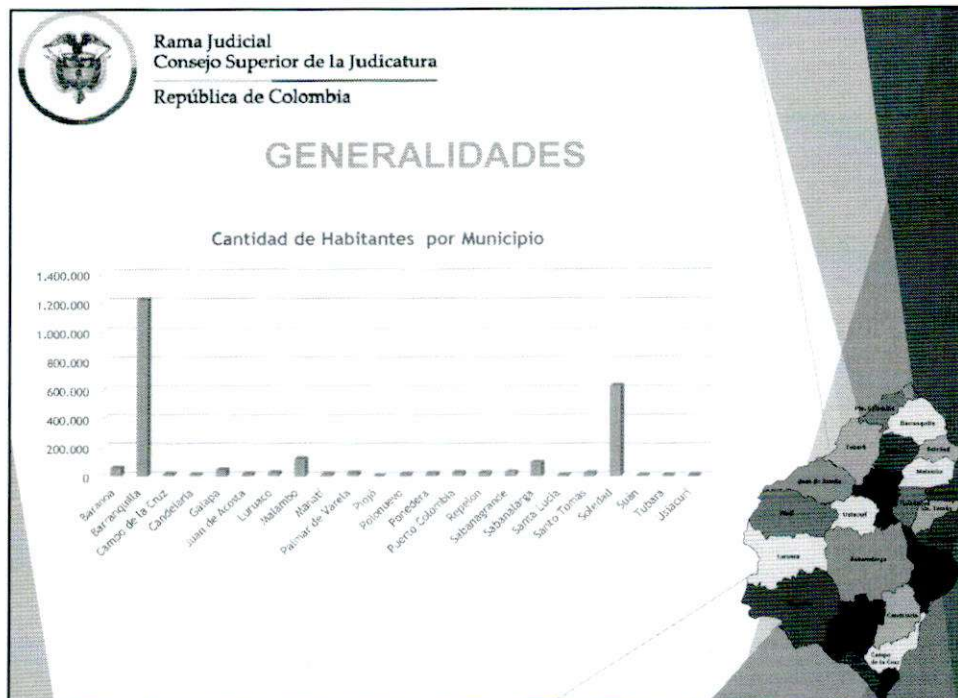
Rama Judicial
Consejo Superior de la Judicatura
República de Colombia

GENERALIDADES

Cantidad de Habitantes por Municipio

1.400.000
1.200.000
1.000.000
800.000
600.000
400.000
200.000
0

Baranoa
Barranquilla
Campo de la Cruz
Candelaria
Galapa
Juan de Acosta
Luruaco
Malambo
Manatí
Palmar de Varela
Piojó
Polonuevo
Ponedera
Puerto Colombia
Repelón
Sabanagrande
Sabanalarga
Santa Lucía
Santo Tomás
Soledad
Suan
Tubará
Usiacurí

Pto. Colombia
Barranquilla
Tubará
Soledad
Malambo
Juan de Acosta
Galapa
Piojó
Usiacurí
Repelón
Sabanalarga
Candelaria
Campo de la Cruz